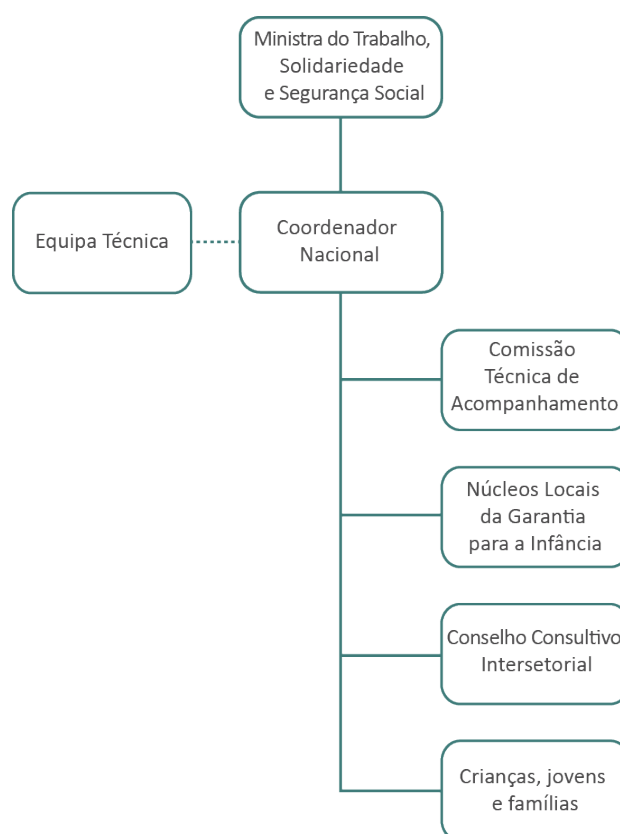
Ministra do Trabalho, Solidariedade e Segurança Social

Equipa Técnica

Coordenador Nacional

Comissão Técnica de Acompanhamento

Núcleos Locais da Garantia para a Infância

Conselho Consultivo Intersetorial

Crianças, jovens e famílias